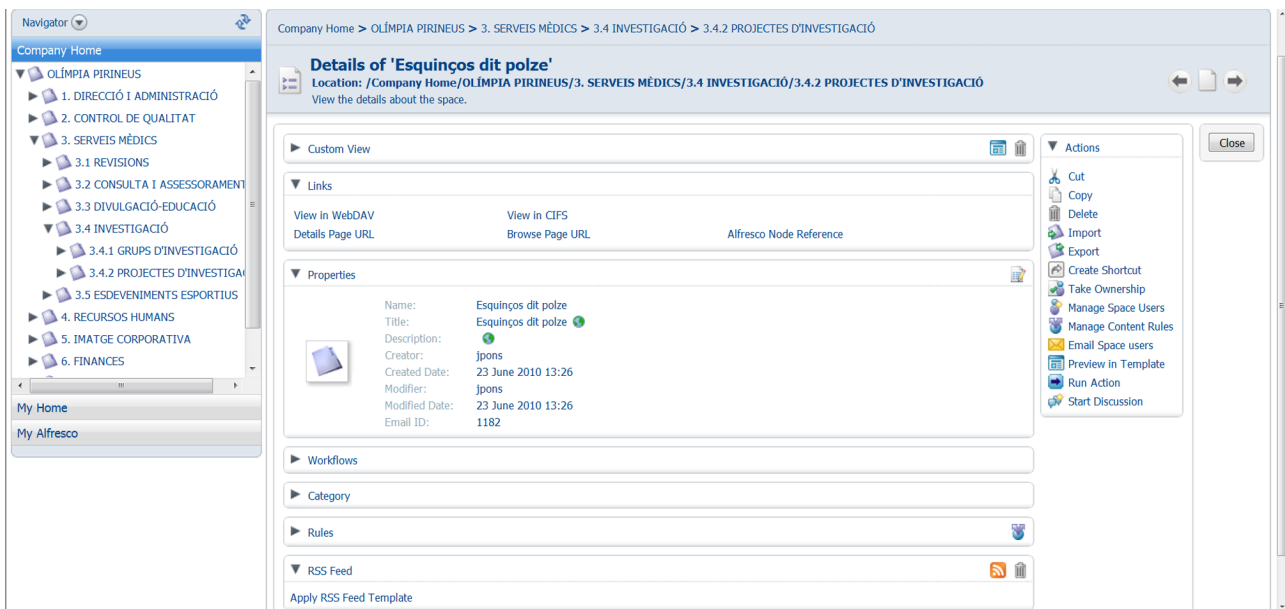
Navigator

Company Home
OLÍMPIA PIRINEUS
1. DIRECCIÓ I ADMINISTRACIÓ
2. CONTROL DE QUALITAT
3. SERVEIS MÈDICS
3.1 REVISIONS
3.2 CONSULTA I ASSESSORAMENT
3.3 DIVULGACIÓ-EDUCACIÓ
3.4 INVESTIGACIÓ
3.4.1 GRUPS D'INVESTIGACIÓ
3.4.2 PROJECTES D'INVESTIGA
3.5 ESDEVENIMENTS ESPORTIUS
4. RECURSOS HUMANS
5. IMATGE CORPORATIVA
6. FINANCES

My Home
My Alfresco

Company Home > OLÍMPIA PIRINEUS > 3. SERVEIS MÈDICS > 3.4 INVESTIGACIÓ > 3.4.2 PROJECTES D'INVESTIGACIÓ

Details of 'Esquinços dit polze'
Location: /Company Home/OLÍMPIA PIRINEUS/3. SERVEIS MÈDICS/3.4 INVESTIGACIÓ/3.4.2 PROJECTES D'INVESTIGACIÓ
View the details about the space.

Close

Custom View

Links
View in WebDAV
View in CIFS
Details Page URL
Browse Page URL
Alfresco Node Reference

Properties
Name: Esquinços dit polze
Title: Esquinços dit polze
Description:
Creator: jpons
Created Date: 23 June 2010 13:26
Modifier: jpons
Modified Date: 23 June 2010 13:26
Email ID: 1182

Workflows

Category

Rules

RSS Feed
Apply RSS Feed Template

Actions
Cut
Copy
Delete
Import
Export
Create Shortcut
Take Ownership
Manage Space Users
Manage Content Rules
Email Space users
Preview in Template
Run Action
Start Discussion